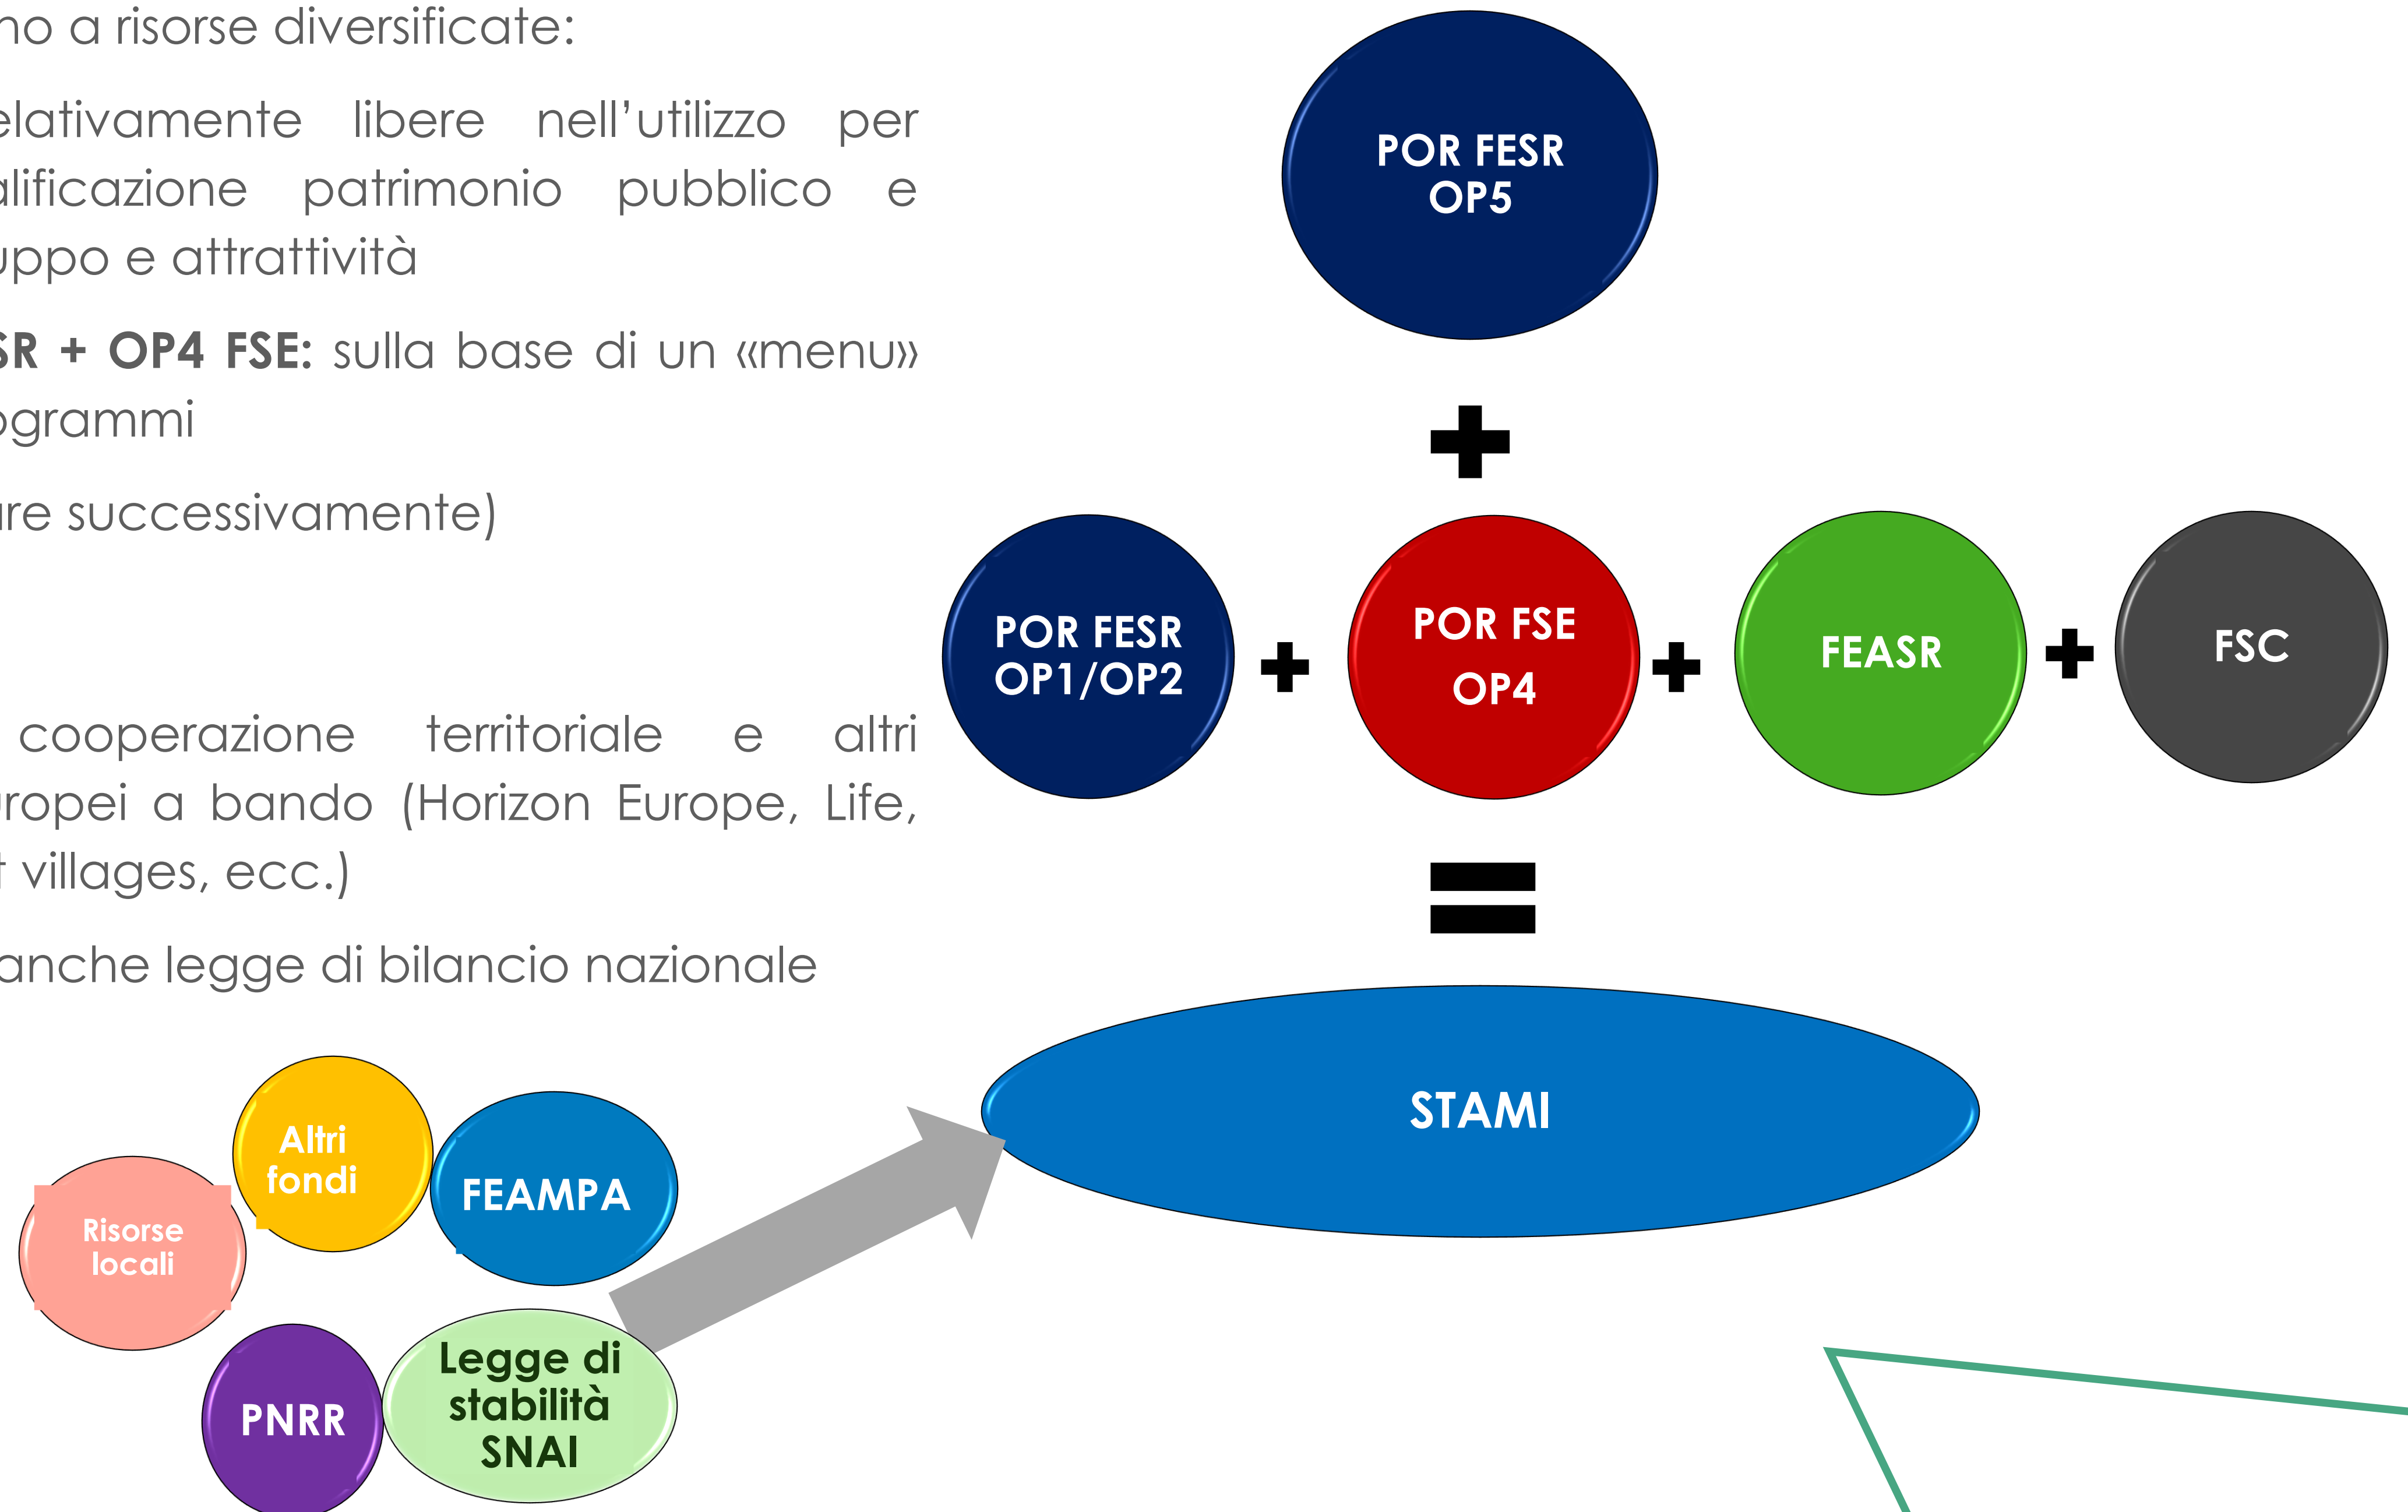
no a risorse diversificate:

elativamente libere nell'utilizzo per alificazione patrimonio pubblico e uppo e attrattività

SR + OP4 FSE: sulla base di un «menu» ogrammi

re successivamente)

cooperazione territoriale e altri ropei a bando (Horizon Europe, Life, villages, ecc.)

anche legge di bilancio nazionale

POR FESR OP5

+

POR FESR OP1/OP2 + POR FSE OP4 + FEASR + FSC

=

STAMI

Altri fondi

Risorse locali

FEAMPA

PNRR

Legge di stabilità SNAI